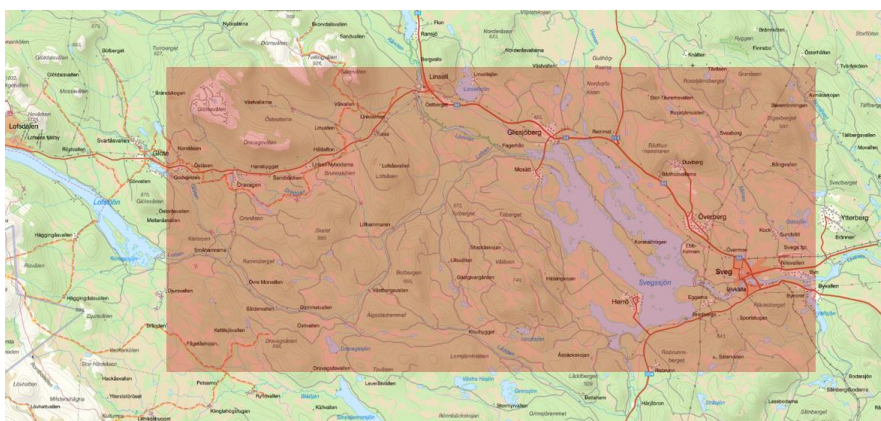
Nybodarna
Storvallen
Brändbodarna
Flon
Ransjö
Linsell
Glissjöberg
Lofsdalen
Sveg
Överberg
Hede
Lofssjön
Hamrafjället
Ljusnan
Svegssjön
Herrö
Duvberg
Fagervik
Mosätt
Ytterberg
Ängersjö
Säterhögen
Lofssätern
Orrmon
Hällan
Gåstjärnvallen
Storstensvallen
Bengtsvallen
Ängsvallen
Ranmal
Vikarsjön
Ytterhogdal
Lillhedsjön
Kvistvallen
Högmyrvallen
Grimsjövallen
Rödmurberget
Sveg-Kyrkbyn
Eggsta
Ämtsgrubbet
Nybodarna